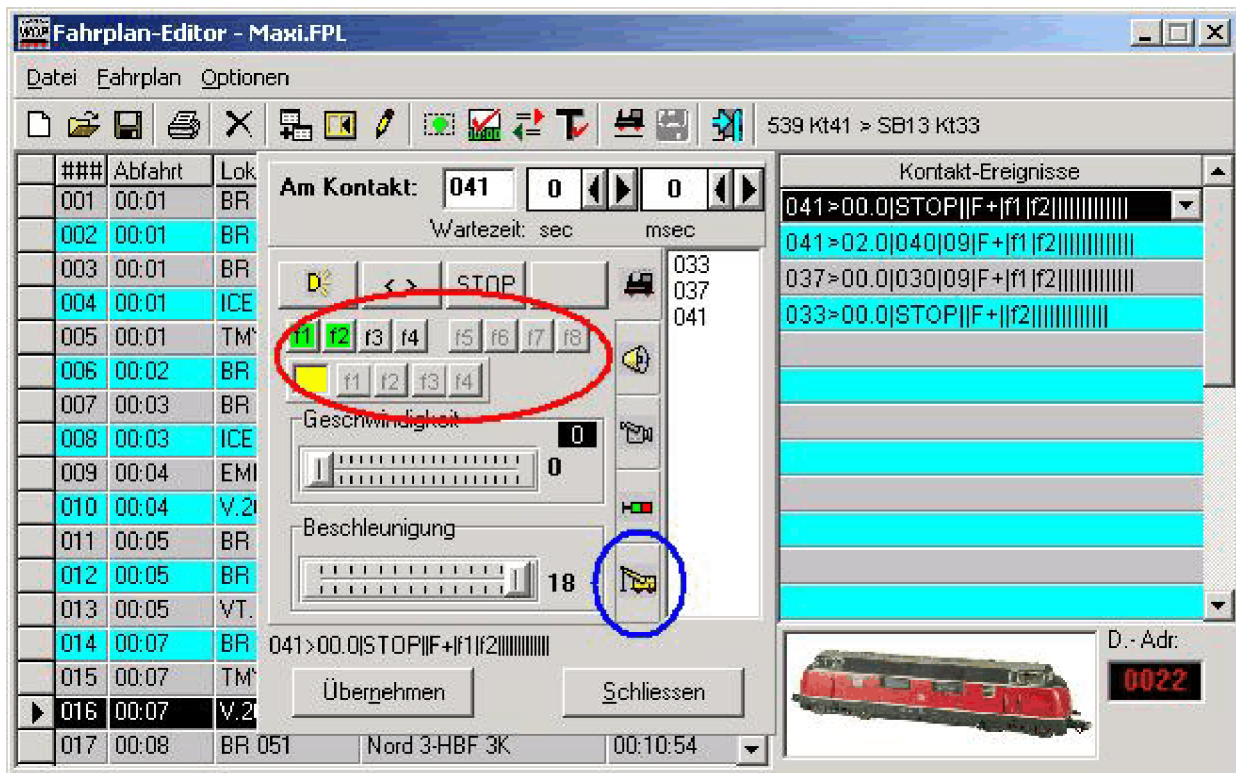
Fahrplan-Editor - Maxi.FPL

Datei Fahrplan Optionen

539 Kt41 > SB13 Kt33

| ### | Abfahrt | Lok |
|---|---|---|
| 001 | 00:01 | BR |
| 002 | 00:01 | BR |
| 003 | 00:01 | BR |
| 004 | 00:01 | ICE |
| 005 | 00:01 | TM' |
| 006 | 00:02 | BR |
| 007 | 00:03 | BR |
| 008 | 00:03 | ICE |
| 009 | 00:04 | EMI |
| 010 | 00:04 | V.2 |
| 011 | 00:05 | BR |
| 012 | 00:05 | BR |
| 013 | 00:05 | VT. |
| 014 | 00:07 | BR |
| 015 | 00:07 | TM' |
| 016 | 00:07 | V.2 |
| 017 | 00:08 | BR 051 |

Nord 3-HBF 3K 00:10:54

Am Kontakt: 041 0 0
Wartezeit: sec msec

< > STOP

f1 f2 f3 f4 f5 f6 f7 f8

f1 f2 f3 f4

Geschwindigkeit 0

0

Beschleunigung

18

033
037
041

041>00.0|STOP||F+|f1|f2||||||||||||

Übernehmen Schliessen

Kontakt-Ereignisse

041>00.0|STOP||F+|f1|f2||||||||||||
041>02.0|040|09|F+|f1|f2||||||||||||
037>00.0|030|09|F+|f1|f2||||||||||||
033>00.0|STOP||F+||f2||||||||||||

D.- Adr:
0022